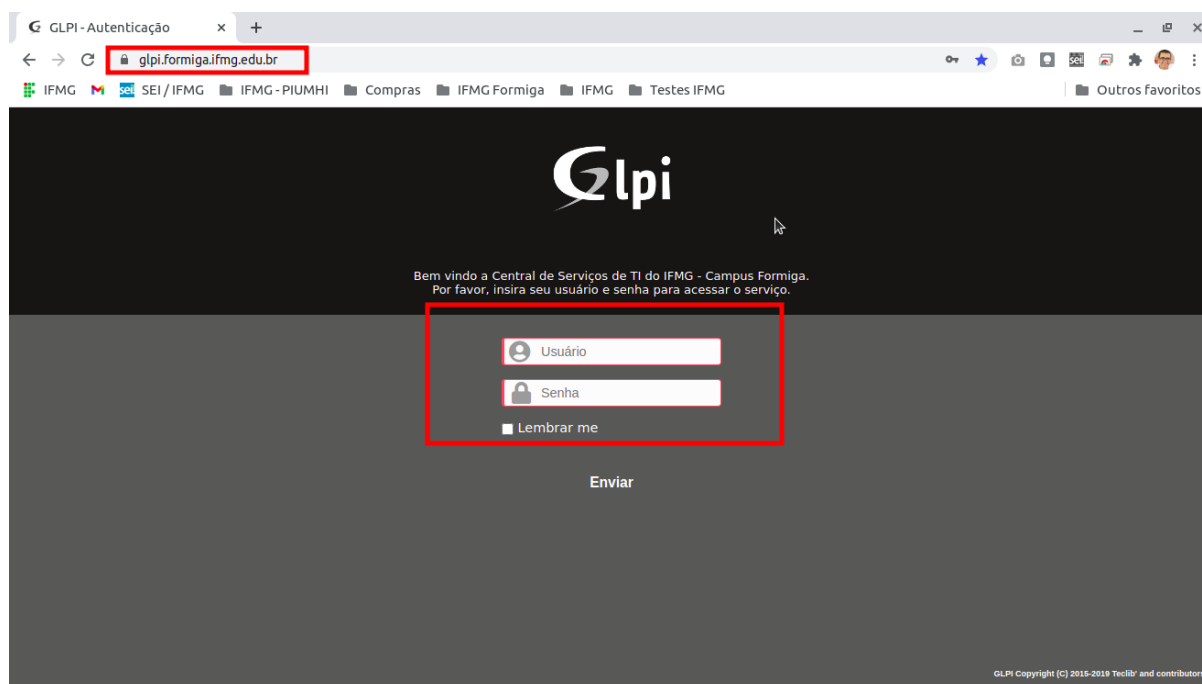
GLPI - Autenticação × +

glpi.formiga.ifmg.edu.br

IFMG SEI / IFMG IFMG - PIUMHI Compras IFMG Formiga IFMG Testes IFMG Outros favoritos

Glpi

Bem vindo a Central de Serviços de TI do IFMG - Campus Formiga.
Por favor, insira seu usuário e senha para acessar o serviço.

Usuário

Senha

Lembrar me

Enviar

GLPI Copyright (C) 2015-2019 Teclib' and contributors